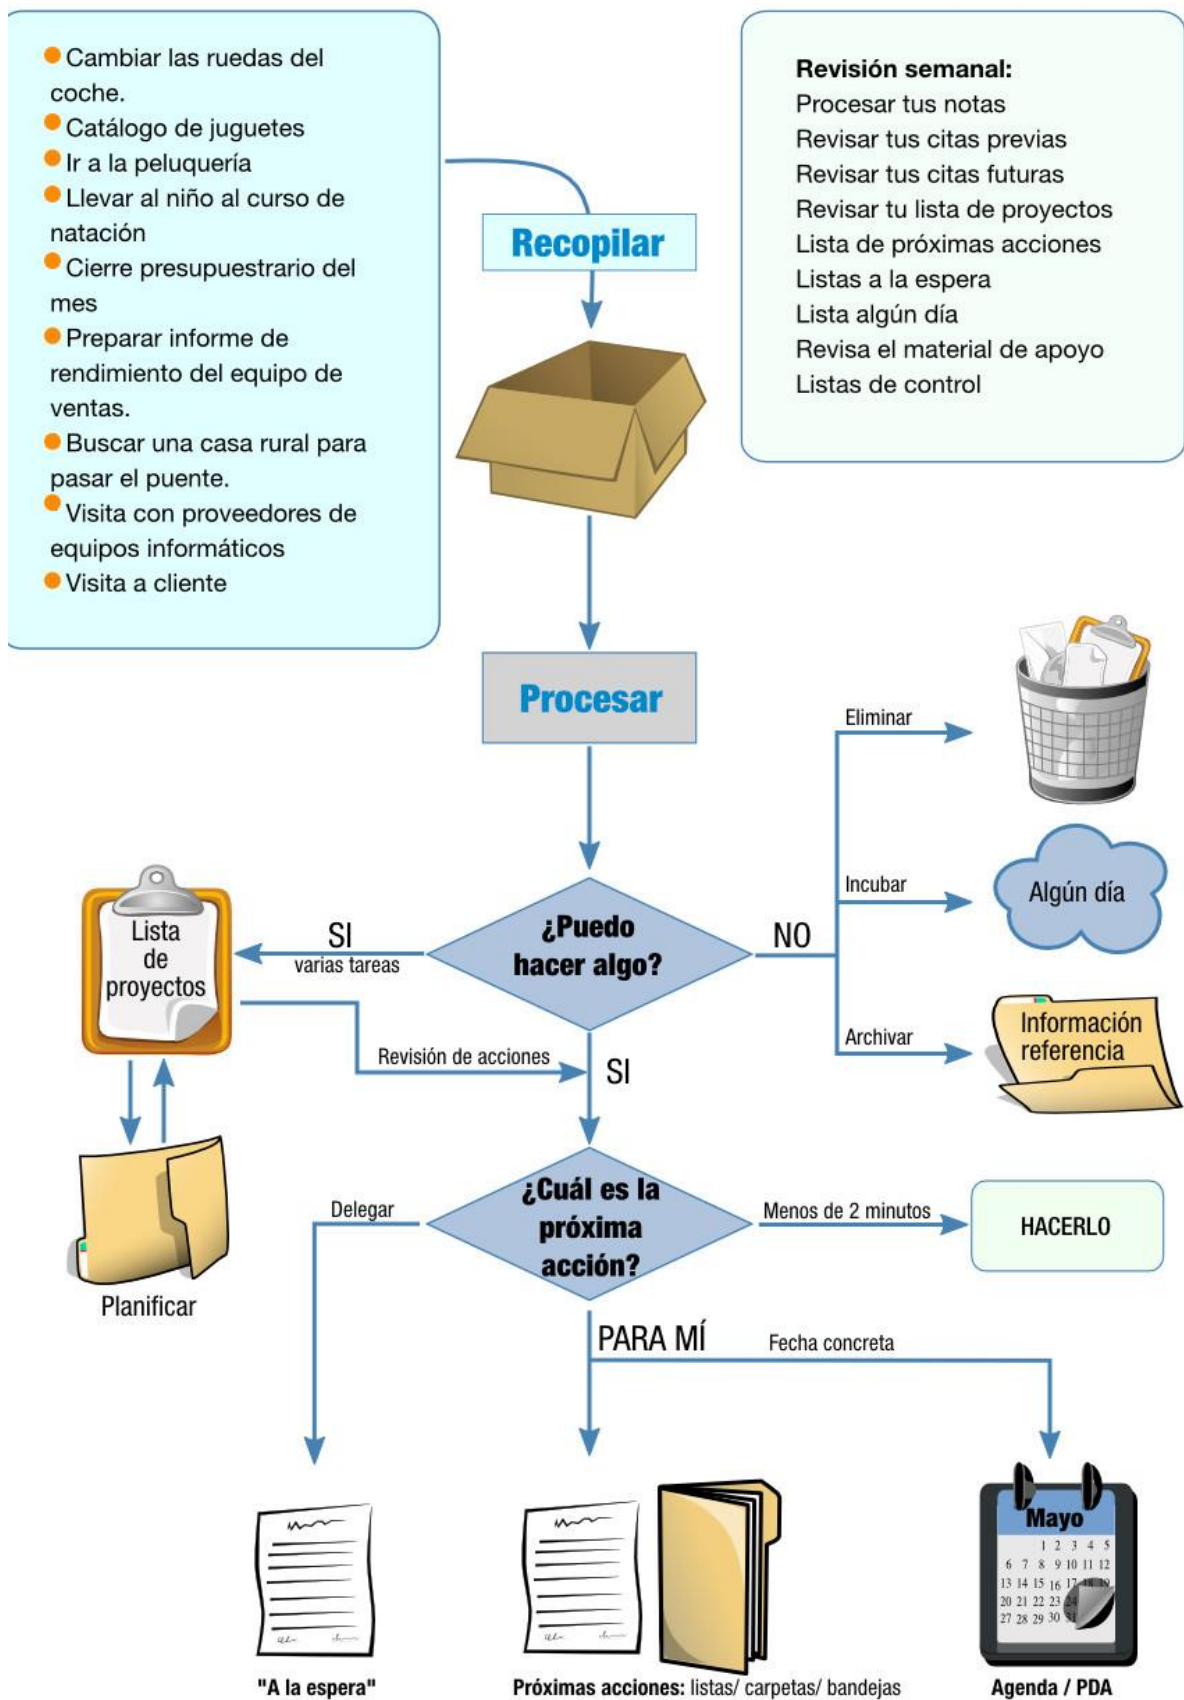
Cambiar las ruedas del coche.
Catálogo de juguetes
Ir a la peluquería
Llevar al niño al curso de natación
Cierre presupuestrario del mes
Preparar informe de rendimiento del equipo de ventas.
Buscar una casa rural para pasar el puente.
Visita con proveedores de equipos informáticos
Visita a cliente

Revisión semanal:
Procesar tus notas
Revisar tus citas previas
Revisar tus citas futuras
Revisar tu lista de proyectos
Lista de próximas acciones
Listas a la espera
Lista algún día
Revisa el material de apoyo
Listas de control

Recopilar

Procesar

Eliminar

Incubar

Algún día

Archivar

Información referencia

Lista de proyectos

SI
varias tareas

¿Puedo hacer algo?

NO

Revisión de acciones

SI

Planificar

Delegar

¿Cuál es la próxima acción?

Menos de 2 minutos

HACERLO

PARA MÍ

Fecha concreta

Mayo
1 2 3 4 5
6 7 8 9 10 11 12
13 14 15 16 17 18 19
20 21 22 23 24
27 28 29 30 31

"A la espera"

Próximas acciones: listas/ carpetas/ bandejas

Agenda / PDA